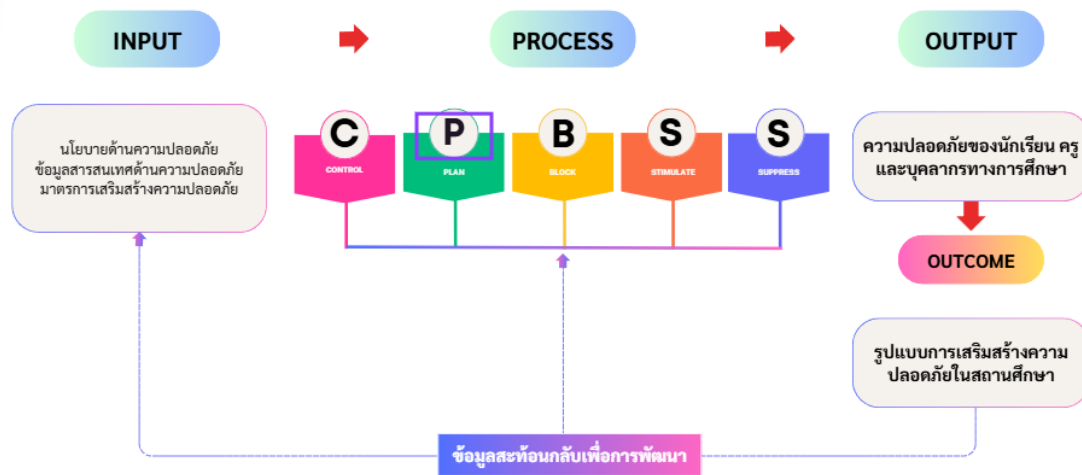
INPUT

PROCESS

OUTPUT

นโยบายด้านความปลอดภัย
ข้อมูลสารสนเทศด้านความปลอดภัย
มาตรการเสริมสร้างความปลอดภัย

C
CONTROL

P
PLAN

B
BLOCK

S
STIMULATE

S
SUPPRESS

ความปลอดภัยของนักเรียน ครู และบุคลากรทางการศึกษา

OUTCOME

รูปแบบการเสริมสร้างความปลอดภัยในสถานศึกษา

ข้อมูลสะท้อนกลับเพื่อการพัฒนา